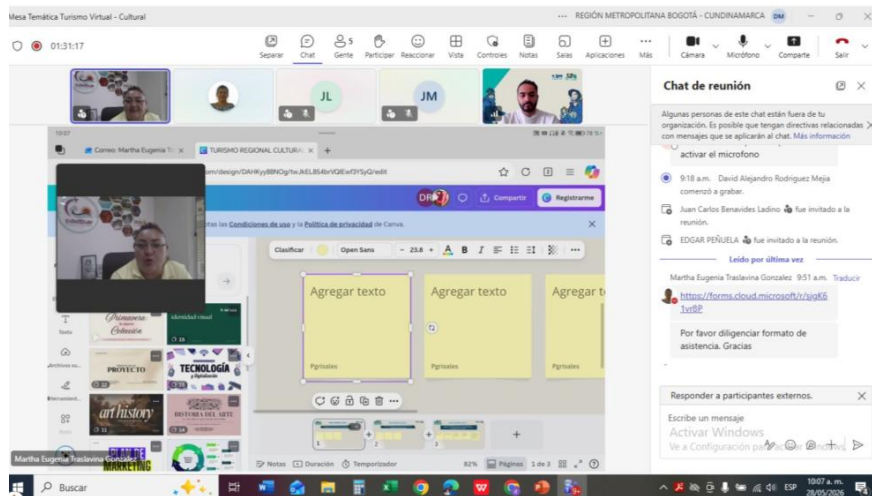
Mesa Temática Turismo Virtual - Cultural

REGIÓN METROPOLITANA BOGOTÁ - CUNDINAMARCA DM

01:31:17

Separar Chat Gente 5 Participar Reaccionar Vista Controles Notas Salas Aplicaciones Más Cámara Micrófono Comparte Salir

JL JM

Correo: Martha Eugenia Tr × TURISMO REGIONAL CULTURA ×

om/design/DAHKyy8BNOg/twJkEL854brVQIEwf3Y5yQ/edit

DR Compartir Registrarme

stas las Condiciones de uso y la Política de privacidad de Canva.

Clasificar Open Sans - 23.8 + A B I

Agregar texto Agregar texto Agregar t

Pgrisales Pgrisales Pgrisales

Texto
Archivos su...
Herramient...
Apps

Primavera Colección
Identidad visual
PROYECTO
TECNOLOGÍA
art history
HISTORIA DEL ARTE
MARKETING

Notas Duración Temporizador 82% Páginas 1 de 3

Martha Eugenia Traslavina Gonz...

Chat de reunión

Algunas personas de este chat están fuera de tu organización. Es posible que tengan directivas relacionadas con mensajes que se aplicarán al chat. Más información

activar el microfono

9:18 a.m. David Alejandro Rodriguez Mejia comenzó a grabar.

Juan Carlos Benavides Ladino fue invitado a la reunión.

EDGAR PEÑUELA fue invitado a la reunión.

Leído por última vez

Martha Eugenia Traslavina Gonzalez 9:51 a.m. Traducir

https://forms.cloud.microsoft/r/sjgK61vr8P

Por favor diligenciar formato de asistencia. Gracias

Responder a participantes externos.

Escribe un mensaje

Activar Windows
Ve a Configuración para activar Windows.

Buscar

ESP 10:07 a. m. 28/05/2025